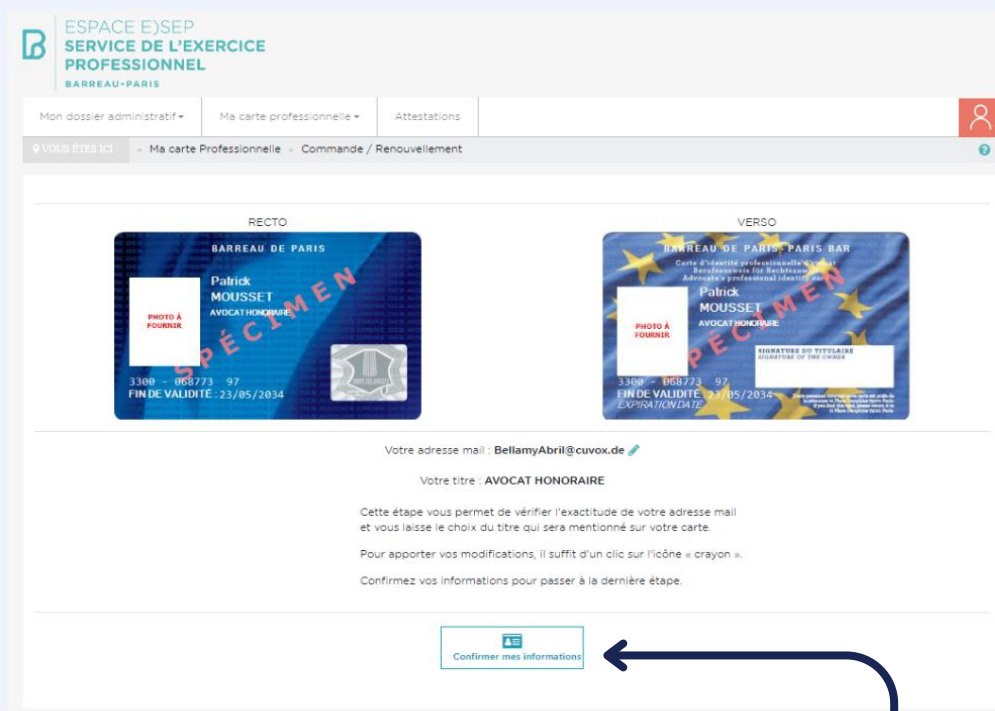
ESPACE E)SEP
SERVICE DE L'EXERCICE PROFESSIONNEL
BARREAU • PARIS

Mon dossier administratif ▾ Ma carte professionnelle ▾ Attestations

VOUS ÊTES ICI : Ma carte Professionnelle • Commande / Renouvellement

RECTO

BARREAU DE PARIS
PHOTO À FOURNIR
Patrick
MOUSSET
AVOCAT HONORAIRE
SPÉCIMEN
3300 - 068773 97
FIN DE VALIDITÉ : 23/05/2034

VERSO

BARREAU DE PARIS · PARIS BAR
Carte d'identité professionnelle d'avocat
Berufsausweis für Rechtsanwälte
Advocate's professional identity card
PHOTO À FOURNIR
Patrick
MOUSSET
AVOCAT HONORAIRE
SPÉCIMEN
SIGNATURE DU TITULAIRE
SIGNATURE OF THE OWNER
3300 - 068773 97
FIN DE VALIDITÉ : 23/05/2034
EXPIRATION DATE

Votre adresse mail : BellamyAbril@cuvox.de

Votre titre : AVOCAT HONORAIRE

Cette étape vous permet de vérifier l'exactitude de votre adresse mail et vous laisse le choix du titre qui sera mentionné sur votre carte.

Pour apporter vos modifications, il suffit d'un clic sur l'icône « crayon ».

Confirmez vos informations pour passer à la dernière étape.

Confirmer mes informations